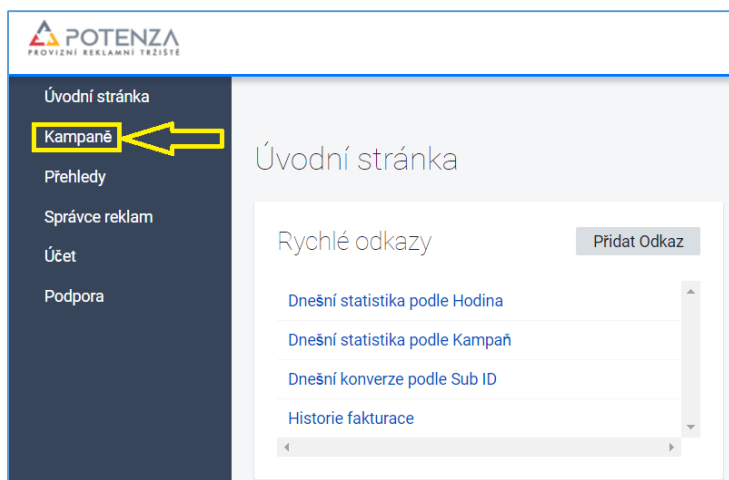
POTENZA
PROVIZNÍ REKLAMNÍ TRŽIŠTĚ

Úvodní stránka
Kampaně
Přehledy
Správce reklam
Účet
Podpora

Úvodní stránka

Rychlé odkazy
Přidat Odkaz

Dnešní statistika podle Hodina
Dnešní statistika podle Kampaň
Dnešní konverze podle Sub ID
Historie fakturace